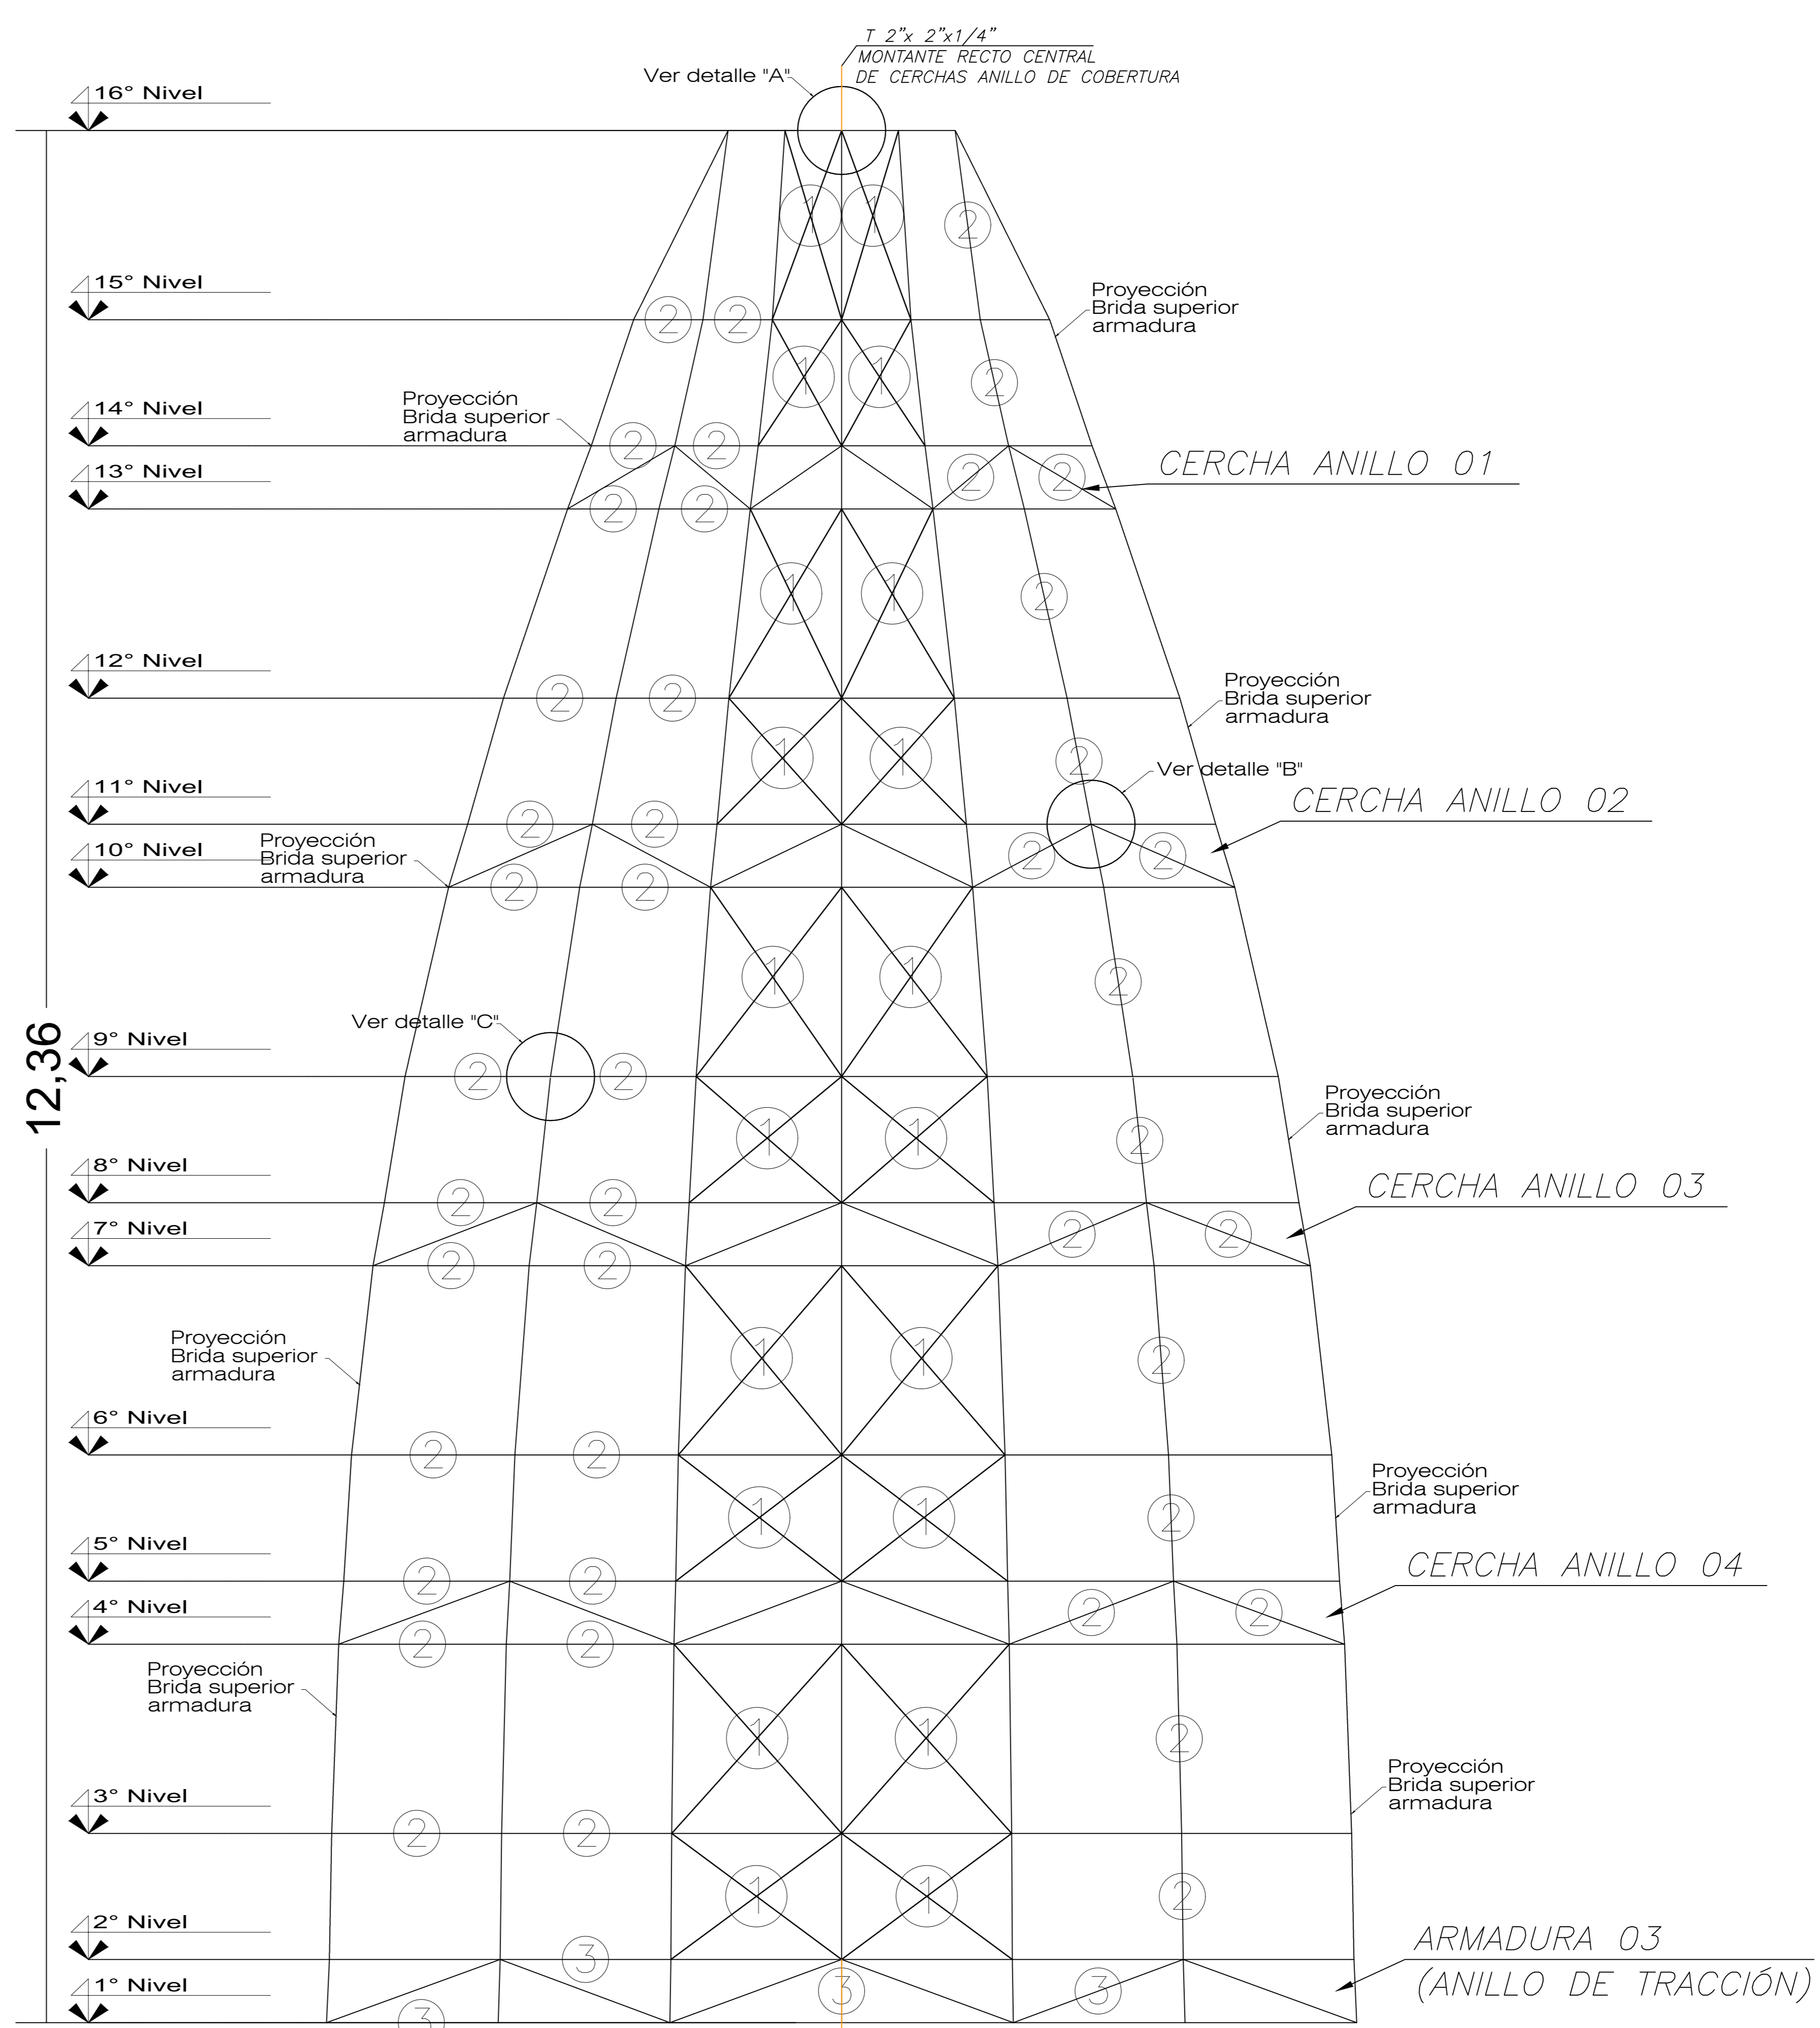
T 2"x 2"x1/4"
MONTANTE RECTO CENTRAL
DE CERCHAS ANILLO DE COBERTURA

Ver detalle "A"

16° Nivel

1 1 2

15° Nivel

Proyección
Brida superior
armadura

2 2

1 1 2

Proyección
Brida superior
armadura

14° Nivel

2 2

13° Nivel

2 2

CERCHA ANILLO 01

2 2

1 1 2

12° Nivel

Proyección
Brida superior
armadura

2 2

1 1

2

Ver detalle "B"

11° Nivel

CERCHA ANILLO 02

2 2

Proyección
Brida superior
armadura

10° Nivel

2 2

2 2

1 1 2

12,36

Ver detalle "C"

9° Nivel

2 2

Proyección
Brida superior
armadura

1 1 2

8° Nivel

CERCHA ANILLO 03

2 2

7° Nivel

2 2

2 2

Proyección
Brida superior
armadura

1 1 2

6° Nivel

2 2

Proyección
Brida superior
armadura

1 1 2

5° Nivel

CERCHA ANILLO 04

2 2

4° Nivel

2 2

2 2

Proyección
Brida superior
armadura

1 1 2

Proyección
Brida superior
armadura

3° Nivel

2 2

1 1 2

2° Nivel

ARMADURA 03

3

1° Nivel

(ANILLO DE TRACCIÓN)

3 3

3